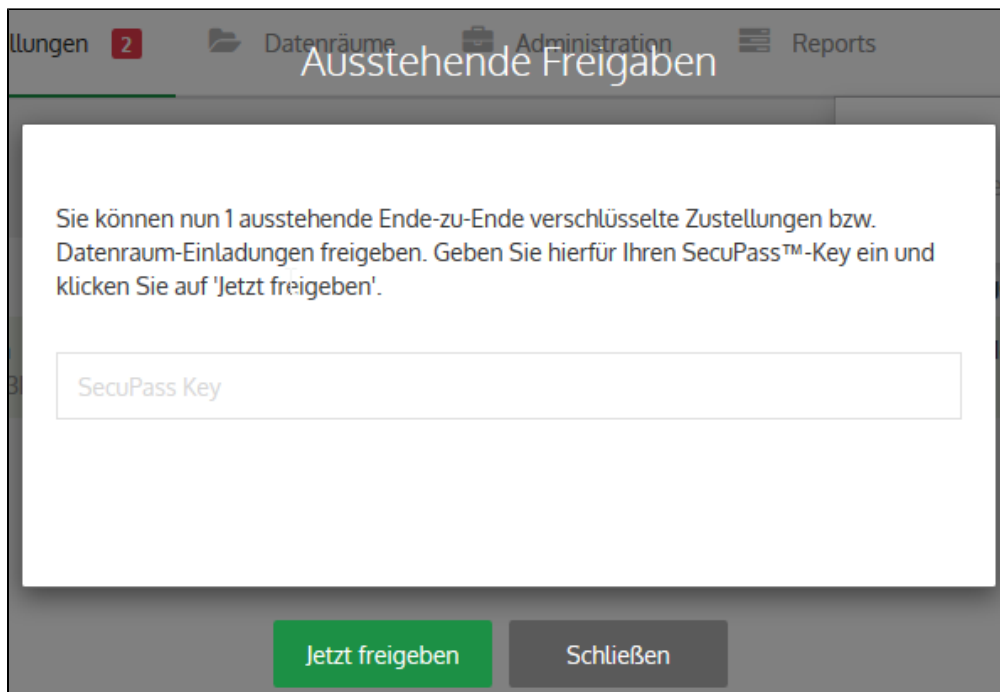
llungen 2 Datenräume Administration Reports

Ausstehende Freigaben

Sie können nun 1 ausstehende Ende-zu-Ende verschlüsselte Zustellungen bzw. Datenraum-Einladungen freigeben. Geben Sie hierfür Ihren SecuPass™-Key ein und klicken Sie auf 'Jetzt freigeben'.

SecuPass Key

Jetzt freigeben

Schließen